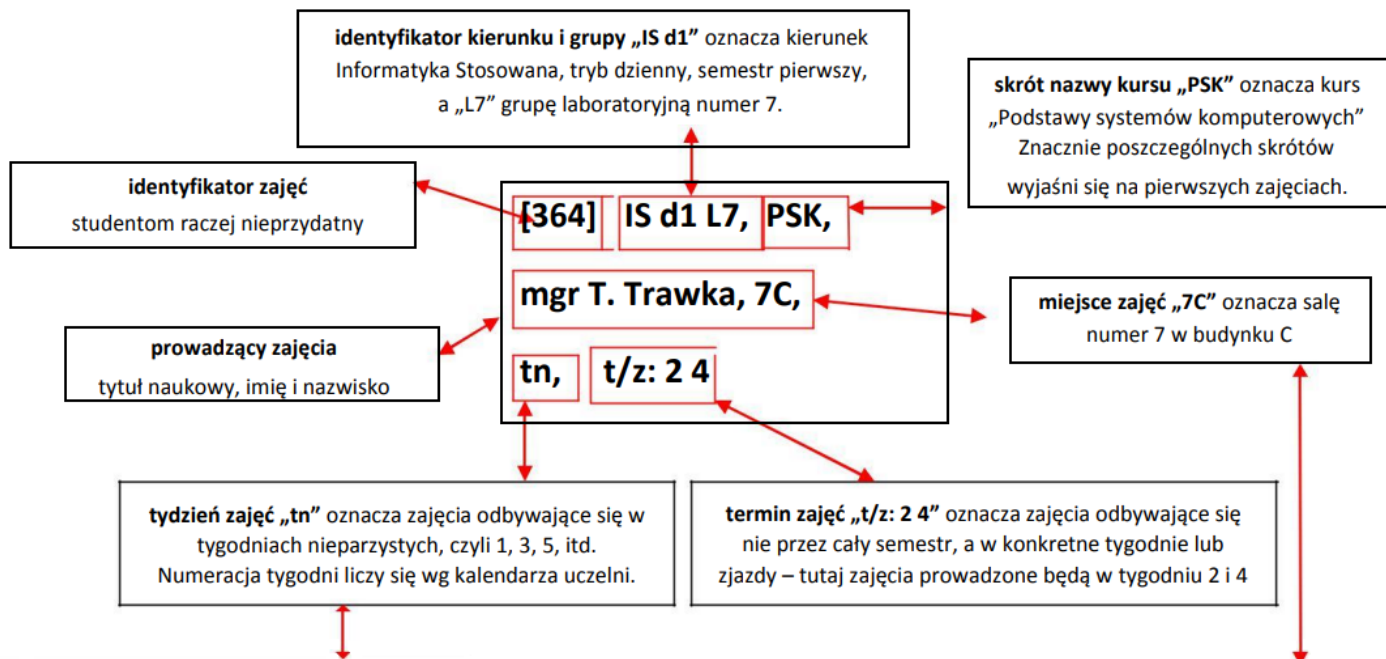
**identyfikator kierunku i grupy „IS d1"** oznacza kierunek Informatyka Stosowana, tryb dzienny, semestr pierwszy, a „L7" grupę laboratoryjną numer 7.

**skrót nazwy kursu „PSK"** oznacza kurs „Podstawy systemów komputerowych" Znacznie poszczególnych skrótów wyjaśni się na pierwszych zajęciach.

**identyfikator zajęć**
studentom raczej nieprzydatny

**[364] IS d1 L7, PSK,**

**mgr T. Trawka, 7C,**

**tn, t/z: 2 4**

**miejsce zajęć „7C"** oznacza salę numer 7 w budynku C

**prowadzący zajęcia**
tytuł naukowy, imię i nazwisko

**tydzień zajęć „tn"** oznacza zajęcia odbywające się w tygodniach nieparzystych, czyli 1, 3, 5, itd. Numeracja tygodni liczy się wg kalendarza uczelni.

**termin zajęć „t/z: 2 4"** oznacza zajęcia odbywające się nie przez cały semestr, a w konkretne tygodnie lub zjazdy – tutaj zajęcia prowadzone będą w tygodniu 2 i 4